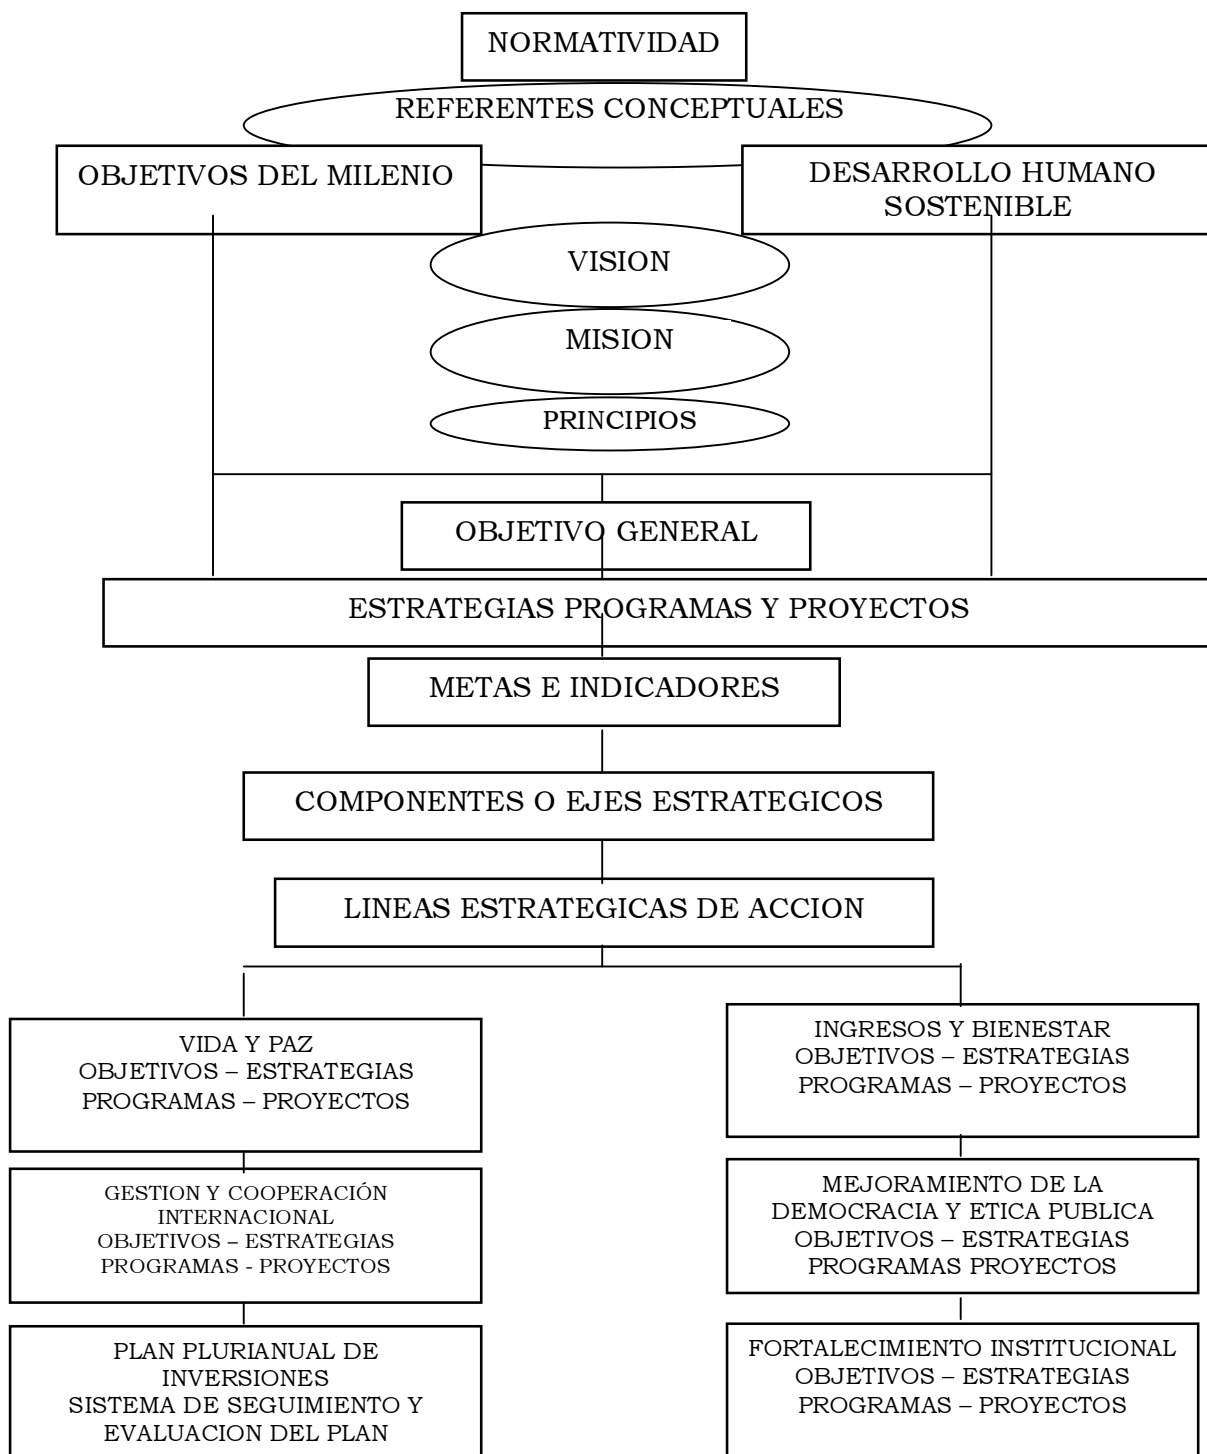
NORMATIVIDAD

REFERENTES CONCEPTUALES

OBJETIVOS DEL MILENIO

DESARROLLO HUMANO SOSTENIBLE

VISION

MISION

PRINCIPIOS

OBJETIVO GENERAL

ESTRATEGIAS PROGRAMAS Y PROYECTOS

METAS E INDICADORES

COMPONENTES O EJES ESTRATEGICOS

LINEAS ESTRATEGICAS DE ACCION

VIDA Y PAZ
OBJETIVOS – ESTRATEGIAS
PROGRAMAS – PROYECTOS

GESTION Y COOPERACIÓN INTERNACIONAL
OBJETIVOS – ESTRATEGIAS
PROGRAMAS - PROYECTOS

PLAN PLURIANUAL DE INVERSIONES
SISTEMA DE SEGUIMIENTO Y EVALUACION DEL PLAN

INGRESOS Y BIENESTAR
OBJETIVOS – ESTRATEGIAS
PROGRAMAS – PROYECTOS

MEJORAMIENTO DE LA DEMOCRACIA Y ETICA PUBLICA
OBJETIVOS – ESTRATEGIAS
PROGRAMAS PROYECTOS

FORTALECIMIENTO INSTITUCIONAL
OBJETIVOS – ESTRATEGIAS
PROGRAMAS – PROYECTOS